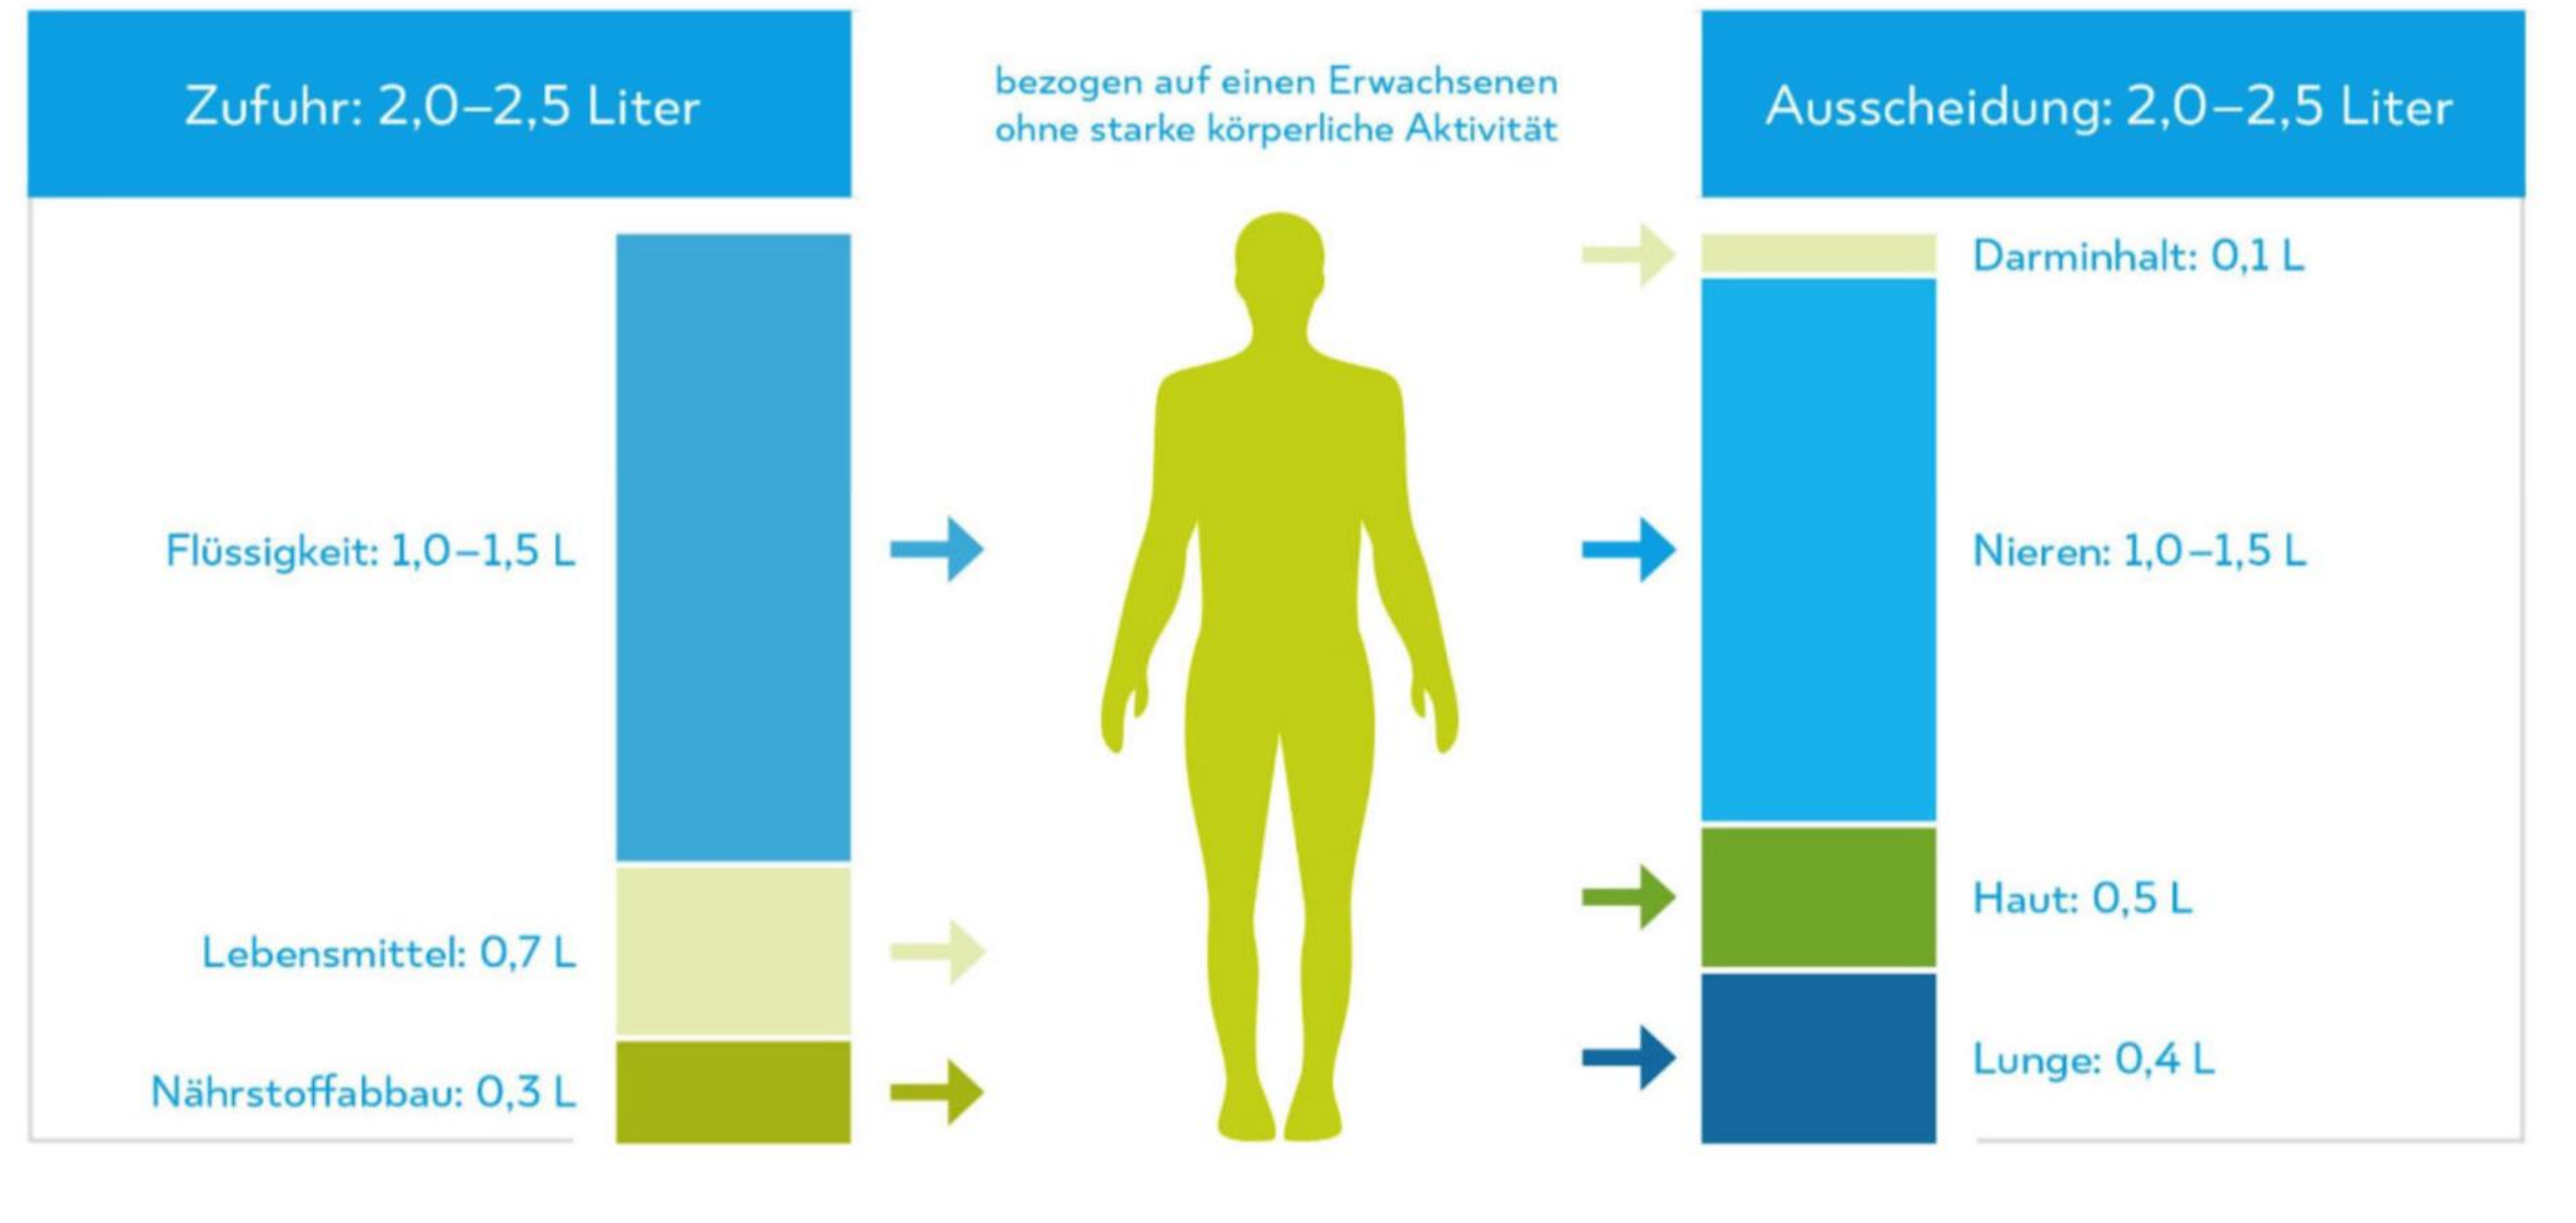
Zufuhr: 2,0–2,5 Liter

bezogen auf einen Erwachsenen ohne starke körperliche Aktivität

Ausscheidung: 2,0–2,5 Liter

Flüssigkeit: 1,0–1,5 L

Lebensmittel: 0,7 L

Nährstoffabbau: 0,3 L

Darminhalt: 0,1 L

Nieren: 1,0–1,5 L

Haut: 0,5 L

Lunge: 0,4 L